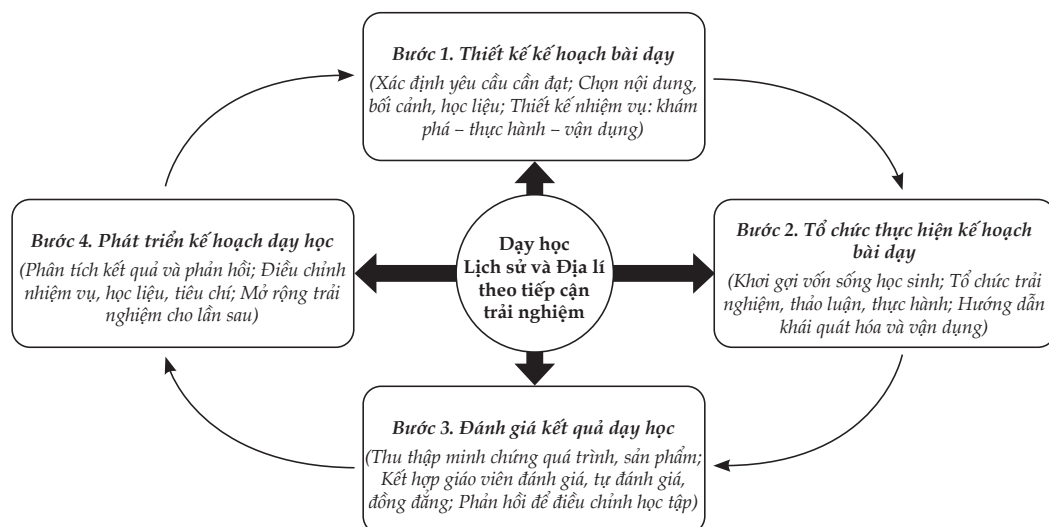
Bước 1. Thiết kế kế hoạch bài dạy
(Xác định yêu cầu cần đạt; Chọn nội dung, bối cảnh, học liệu; Thiết kế nhiệm vụ: khám phá – thực hành – vận dụng)

Bước 4. Phát triển kế hoạch dạy học
(Phân tích kết quả và phản hồi; Điều chỉnh nhiệm vụ, học liệu, tiêu chí; Mở rộng trải nghiệm cho lần sau)

Dạy học Lịch sử và Địa lí theo tiếp cận trải nghiệm

Bước 2. Tổ chức thực hiện kế hoạch bài dạy
(Khơi gợi vốn sống học sinh; Tổ chức trải nghiệm, thảo luận, thực hành; Hướng dẫn khái quát hóa và vận dụng)

Bước 3. Đánh giá kết quả dạy học
(Thu thập minh chứng quá trình, sản phẩm; Kết hợp giáo viên đánh giá, tự đánh giá, đồng đẳng; Phản hồi để điều chỉnh học tập)